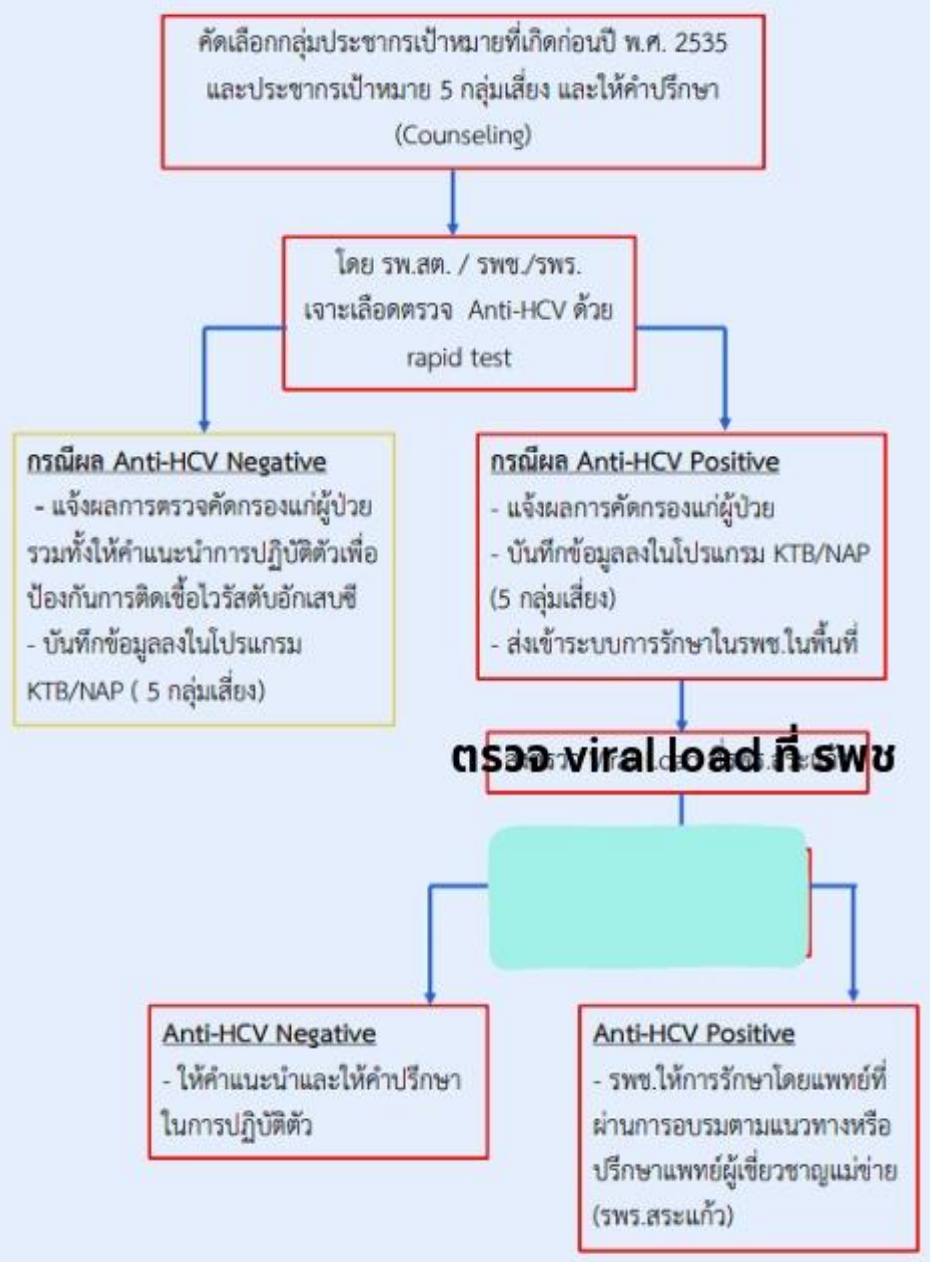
คัดเลือกกลุ่มประชากรเป้าหมายที่เกิดก่อนปี พ.ศ. 2535 และประชากรเป้าหมาย 5 กลุ่มเสี่ยง และให้คำปรึกษา (Counseling)

โดย รพ.สต. / รพช./รพร. เจาะเลือดตรวจ Anti-HCV ด้วย rapid test

กรณีผล Anti-HCV Negative
- แจ้งผลการตรวจคัดกรองแก่ผู้ป่วย รวมทั้งให้คำแนะนำการปฏิบัติตัวเพื่อป้องกันการติดเชื้อไวรัสตับอักเสบซี
- บันทึกข้อมูลลงในโปรแกรม KTB/NAP ( 5 กลุ่มเสี่ยง)

กรณีผล Anti-HCV Positive
- แจ้งผลการคัดกรองแก่ผู้ป่วย
- บันทึกข้อมูลลงในโปรแกรม KTB/NAP (5 กลุ่มเสี่ยง)
- ส่งเข้าระบบการรักษาในรพช.ในพื้นที่

ตรวจ viral load ที่ รพช

Anti-HCV Negative
- ให้คำแนะนำและให้คำปรึกษาในการปฏิบัติตัว

Anti-HCV Positive
- รพช.ให้การรักษาโดยแพทย์ที่ผ่านการอบรมตามแนวทางหรือปรึกษาแพทย์ผู้เชี่ยวชาญแม่ข่าย (รพร.สระแก้ว)